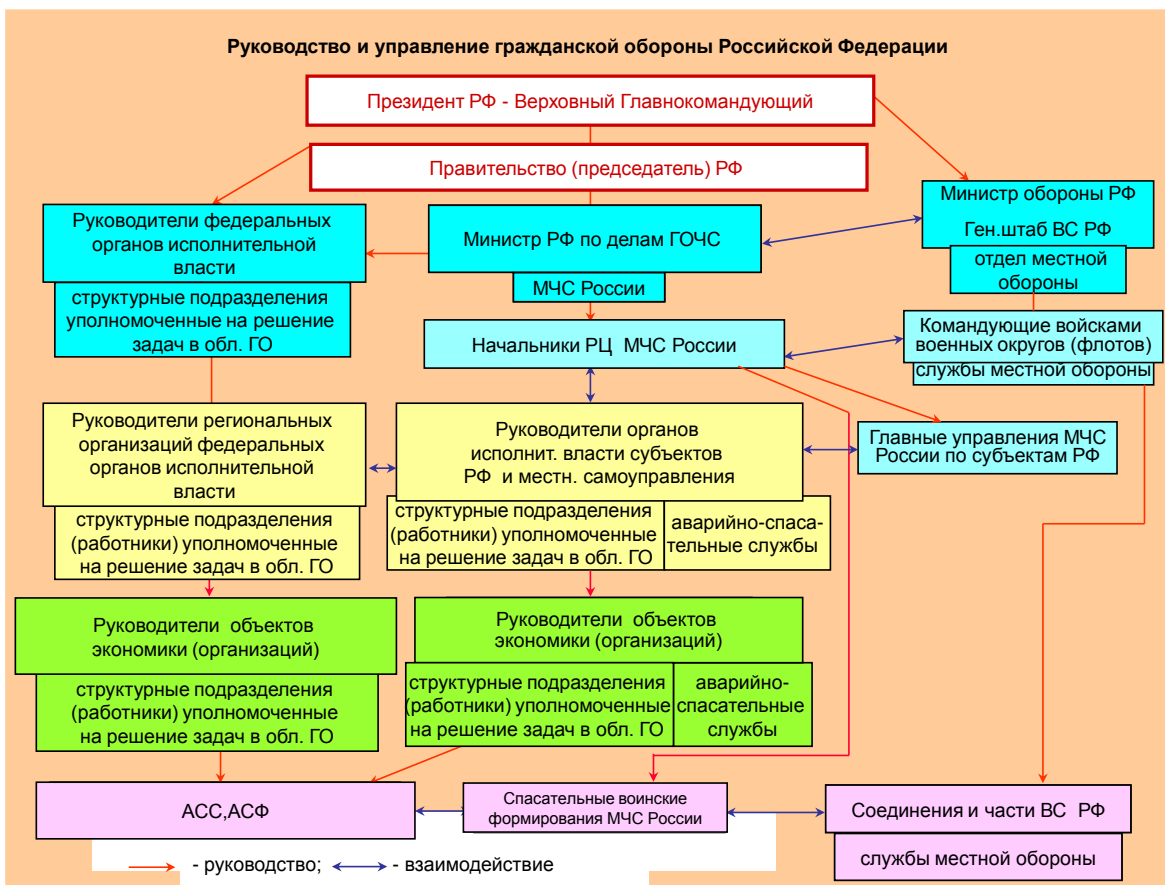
Руководство и управление гражданской обороны Российской Федерации

Президент РФ - Верховный Главнокомандующий

Правительство (председатель) РФ

Руководители федеральных органов исполнительной власти

структурные подразделения уполномоченные на решение задач в обл. ГО

Министр РФ по делам ГОЧС

МЧС России

Министр обороны РФ

Ген.штаб ВС РФ

отдел местной обороны

Начальники РЦ МЧС России

Командующие войсками военных округов (флотов)

службы местной обороны

Руководители региональных организаций федеральных органов исполнительной власти

структурные подразделения (работники) уполномоченные на решение задач в обл. ГО

Руководители органов исполнит. власти субъектов РФ и местн. самоуправления

структурные подразделения (работники) уполномоченные на решение задач в обл. ГО

аварийно-спасательные службы

Главные управления МЧС России по субъектам РФ

Руководители объектов экономики (организаций)

структурные подразделения (работники) уполномоченные на решение задач в обл. ГО

Руководители объектов экономики (организаций)

структурные подразделения (работники) уполномоченные на решение задач в обл. ГО

аварийно-спасательные службы

АСС,АСФ

Спасательные воинские формирования МЧС России

Соединения и части ВС РФ

службы местной обороны

- руководство; - взаимодействие